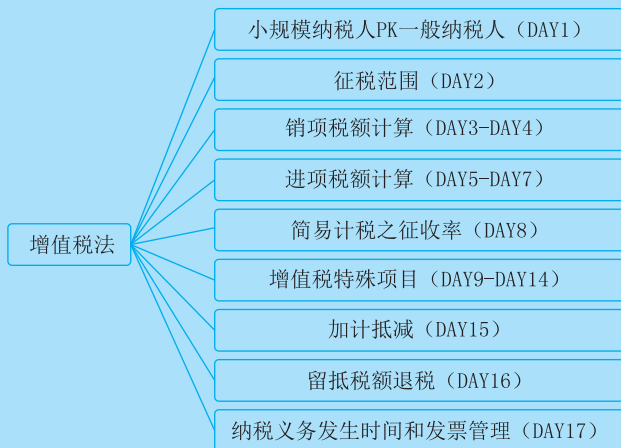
增值税法

小规模纳税人PK一般纳税人（DAY1）

征税范围（DAY2）

销项税额计算（DAY3-DAY4）

进项税额计算（DAY5-DAY7）

简易计税之征收率（DAY8）

增值税特殊项目（DAY9-DAY14）

加计抵减（DAY15）

留抵税额退税（DAY16）

纳税义务发生时间和发票管理（DAY17）